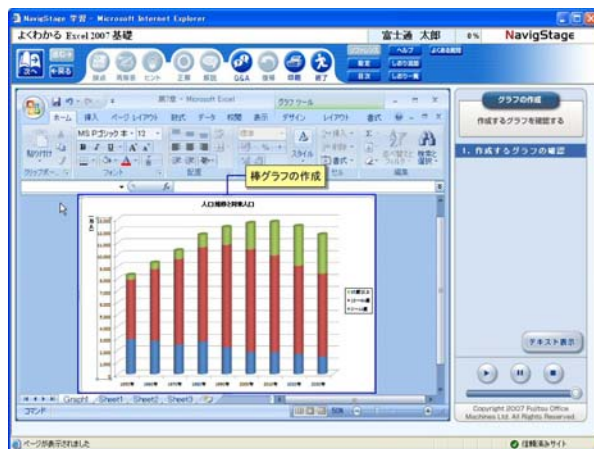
NavigStage 学習 - Microsoft Internet Explorer

よくわかる Excel 2007 基礎

富士通 太郎

0%

NavigStage

次へ

前に戻る

Q&A

ヘルプ

よくある質問

索引

しおり追加

目次

しおり一覧

第7章 - Microsoft Excel

グラフ ツール

ホーム

挿入

ページ レイアウト

数式

データ

校閲

表示

デザイン

レイアウト

書式

MS Pゴシック

12

貼り付け

クリップボード

フォント

配置

スタイル

セル

編集

棒グラフの作成

人口推移と対象人口

Graph1

Sheet1

Sheet2

Sheet3

コマンド

グラフの作成

作成するグラフを確認する

1. 作成するグラフの確認

テキスト表示

Copyright 2007 Fujitsu Office Machines Ltd. All Rights Reserved.

ページが表示されました

信頼済みサイト